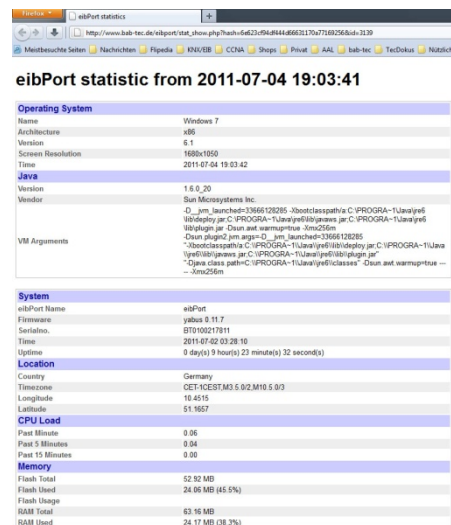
Firefox | eibPort statistics | +

http://www.bab-tec.de/eibport/stat_show.php?hash=6e623cf94df444d66631170a77169256&id=3139

Meistbesuchte Seiten | Nachrichten | Flipedia | KNX/EIB | CCNA | Shops | Privat | AAL | bab-tec | TecDokus | Nützlich

eibPort statistic from 2011-07-04 19:03:41

| Operating System | |
|---|---|
| Name | Windows 7 |
| Architecture | x86 |
| Version | 6.1 |
| Screen Resolution | 1680x1050 |
| Time | 2011-07-04 19:03:42 |
| Java | |
| Version | 1.6.0_20 |
| Vendor | Sun Microsystems Inc. |
| VM Arguments | -D__jvm_launched=33666128285 -Xbootclasspath/a:C:\PROGRA~1\Java\jre6\lib\deploy.jar;C:\PROGRA~1\Java\jre6\lib\javaws.jar;C:\PROGRA~1\Java\jre6\lib\plugin.jar -Dsun.awt.warmup=true -Xmx256m -Dsun.plugin2.jvm.args=-D__jvm_launched=33666128285 "-Xbootclasspath/a:C:\\PROGRA~1\\Java\\jre6\\lib\\deploy.jar;C:\\PROGRA~1\\Java\\jre6\\lib\\javaws.jar;C:\\PROGRA~1\\Java\\jre6\\lib\\plugin.jar" "-Djava.class.path=C:\\PROGRA~1\\Java\\jre6\\classes" -Dsun.awt.warmup=true -- -Xmx256m |

| System | |
|---|---|
| eibPort Name | eibPort |
| Firmware | yabus 0.11.7 |
| Serialno. | BT0100217811 |
| Time | 2011-07-02 03:28:10 |
| Uptime | 0 day(s) 9 hour(s) 23 minute(s) 32 second(s) |
| Location | |
| Country | Germany |
| Timezone | CET-1CEST,M3.5.0/2,M10.5.0/3 |
| Longitude | 10.4515 |
| Latitude | 51.1657 |
| CPU Load | |
| Past Minute | 0.06 |
| Past 5 Minutes | 0.04 |
| Past 15 Minutes | 0.00 |
| Memory | |
| Flash Total | 52.92 MB |
| Flash Used | 24.06 MB (45.5%) |
| Flash Usage | |
| RAM Total | 63.16 MB |
| RAM Used | 24.17 MB (38.3%) |